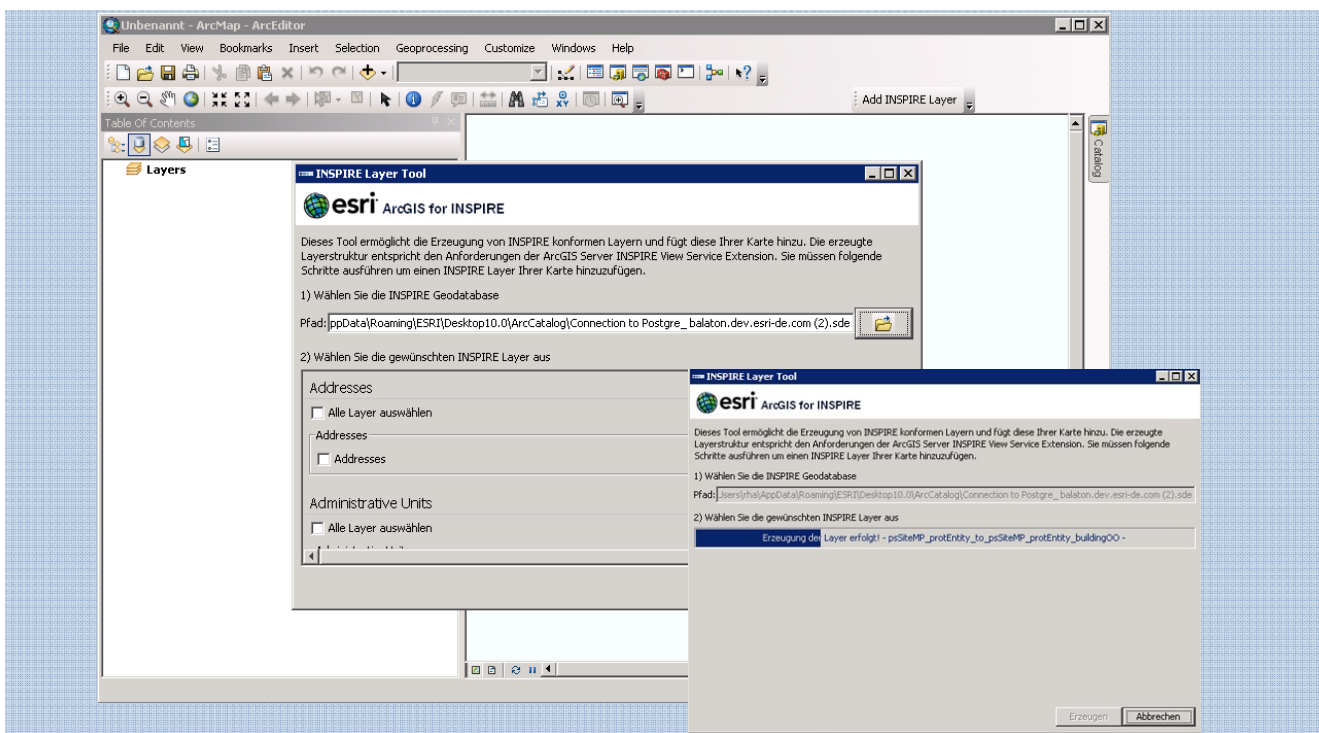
Unbenannt - ArcMap - ArcEditor

File Edit View Bookmarks Insert Selection Geoprocessing Customize Windows Help

Add INSPIRE Layer

Table Of Contents

Layers

Catalog

INSPIRE Layer Tool

esri ArcGIS for INSPIRE

Dieses Tool ermöglicht die Erzeugung von INSPIRE konformen Layern und fügt diese Ihrer Karte hinzu. Die erzeugte Layerstruktur entspricht den Anforderungen der ArcGIS Server INSPIRE View Service Extension. Sie müssen folgende Schritte ausführen um einen INSPIRE Layer Ihrer Karte hinzuzufügen.

1) Wählen Sie die INSPIRE Geodatabase

Pfad: ppData\Roaming\ESRI\Desktop10.0\ArcCatalog\Connection to Postgre_ balaton.dev.esri-de.com (2).sde

2) Wählen Sie die gewünschten INSPIRE Layer aus

Addresses

Alle Layer auswählen

Addresses

Addresses

Administrative Units

Alle Layer auswählen

INSPIRE Layer Tool

esri ArcGIS for INSPIRE

Dieses Tool ermöglicht die Erzeugung von INSPIRE konformen Layern und fügt diese Ihrer Karte hinzu. Die erzeugte Layerstruktur entspricht den Anforderungen der ArcGIS Server INSPIRE View Service Extension. Sie müssen folgende Schritte ausführen um einen INSPIRE Layer Ihrer Karte hinzuzufügen.

1) Wählen Sie die INSPIRE Geodatabase

Pfad: Users\rha\AppData\Roaming\ESRI\Desktop10.0\ArcCatalog\Connection to Postgre_ balaton.dev.esri-de.com (2).sde

2) Wählen Sie die gewünschten INSPIRE Layer aus

Erzeugung der Layer erfolgt! - psSiteMP_protEntity_to_psSiteMP_protEntity_buildingOO -

Erzeugen Abbrechen